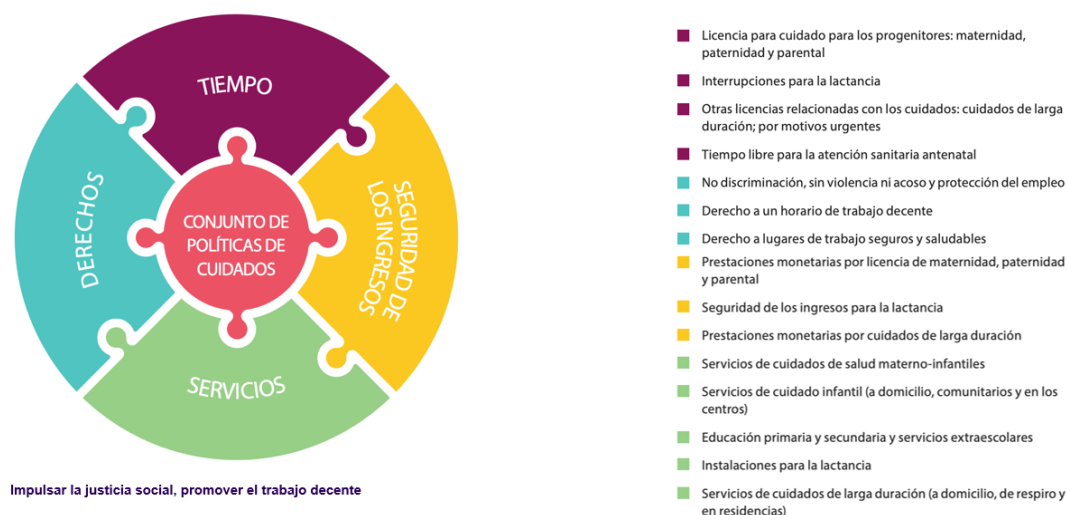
TIEMPO

DERECHOS

SEGURIDAD DE LOS INGRESOS

SERVICIOS

CONJUNTO DE POLÍTICAS DE CUIDADOS

Impulsar la justicia social, promover el trabajo decente

Licencia para cuidado para los progenitores: maternidad, paternidad y parental

Interrupciones para la lactancia

Otras licencias relacionadas con los cuidados: cuidados de larga duración; por motivos urgentes

Tiempo libre para la atención sanitaria antenatal

No discriminación, sin violencia ni acoso y protección del empleo

Derecho a un horario de trabajo decente

Derecho a lugares de trabajo seguros y saludables

Prestaciones monetarias por licencia de maternidad, paternidad y parental

Seguridad de los ingresos para la lactancia

Prestaciones monetarias por cuidados de larga duración

Servicios de cuidados de salud materno-infantiles

Servicios de cuidado infantil (a domicilio, comunitarios y en los centros)

Educación primaria y secundaria y servicios extraescolares

Instalaciones para la lactancia

Servicios de cuidados de larga duración (a domicilio, de respiro y en residencias)